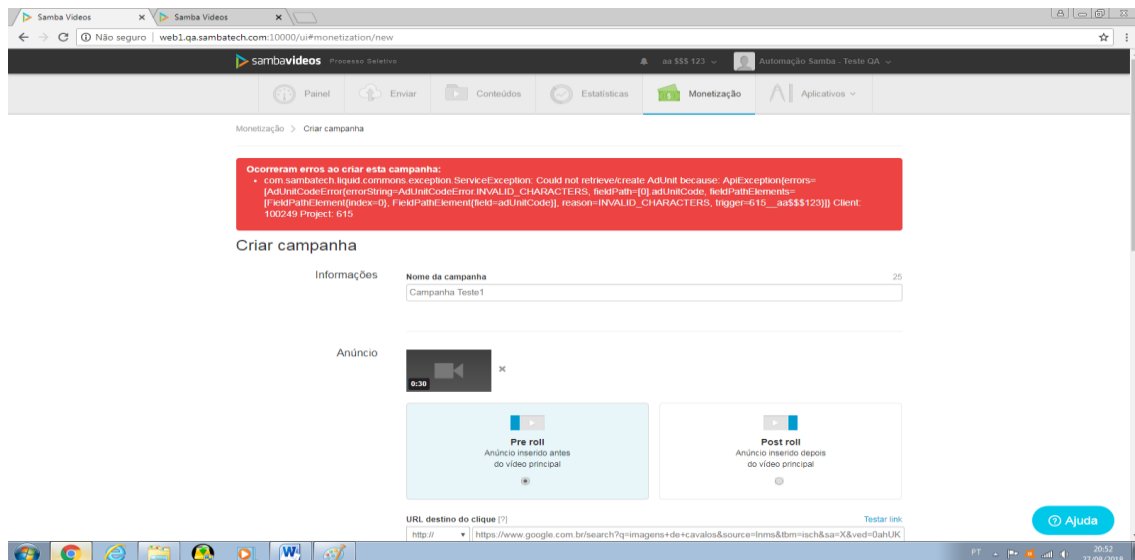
Samba Videos × Samba Videos ×

Não seguro | web1.qa.sambatech.com:10000/ui#monetization/new

sambavideos Processo Seletivo

aa $$$ 123 Automação Samba - Teste QA

Painel Enviar Conteúdos Estatísticas Monetização Aplicativos

Monetização > Criar campanha

Ocorreram erros ao criar esta campanha:
• com.sambatech.liquid.commons.exception.ServiceException: Could not retrieve/create AdUnit because: ApiException[errors=[AdUnitCodeError{errorString=AdUnitCodeError.INVALID_CHARACTERS, fieldPath=[0].adUnitCode, fieldPathElements=[FieldPathElement{index=0}, FieldPathElement{field=adUnitCode}], reason=INVALID_CHARACTERS, trigger=615__aa$$$123}]] Client: 100249 Project: 615

Criar campanha

Informações

Nome da campanha 25

Campanha Teste1

Anúncio

0:30

Pre roll
Anúncio inserido antes do vídeo principal

Post roll
Anúncio inserido depois do vídeo principal

URL destino do clique [?] Testar link

http:// https://www.google.com.br/search?q=imagens+de+cavalos&source=lnms&tbm=isch&sa=X&ved=0ahUK

Ajuda

PT 20:52